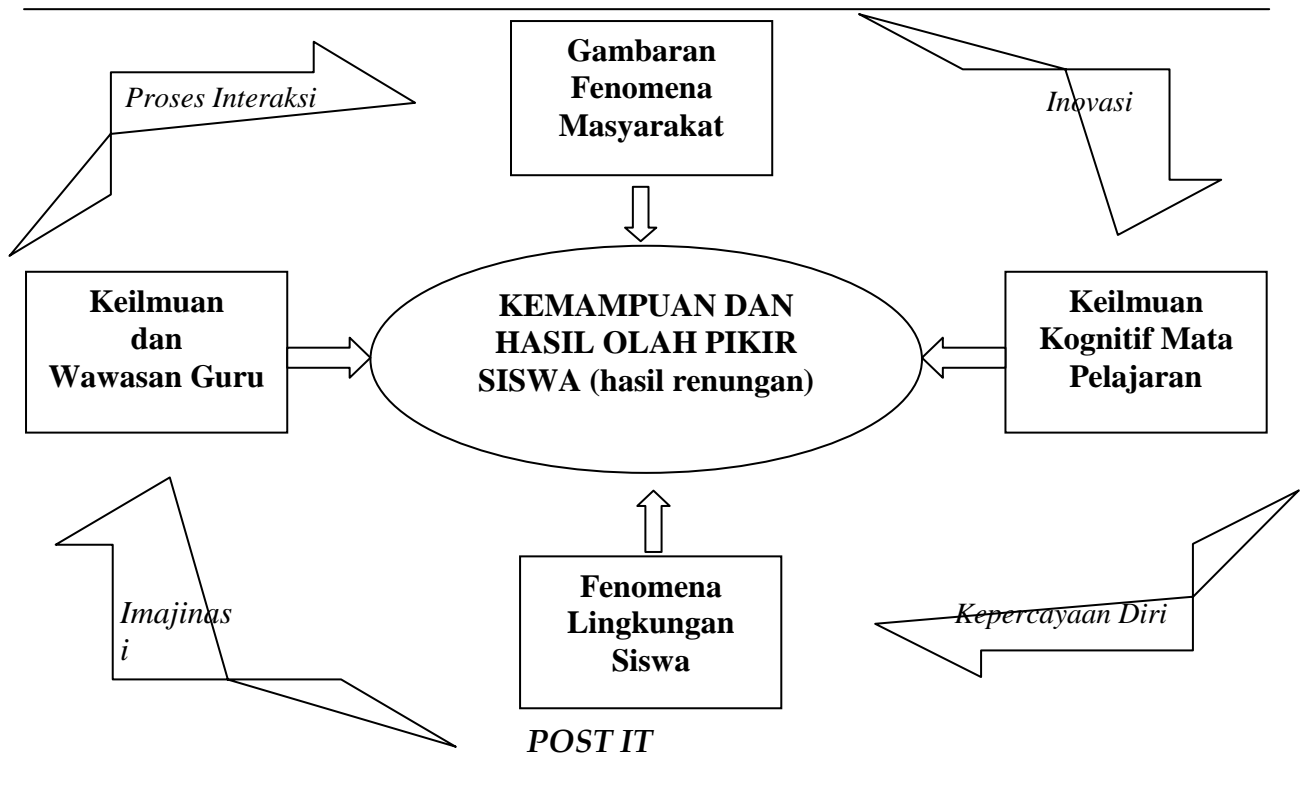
Proses Interaksi

Gambaran Fenomena Masyarakat

Inovasi

Keilmuan dan Wawasan Guru

KEMAMPUAN DAN HASIL OLAH PIKIR SISWA (hasil renungan)

Keilmuan Kognitif Mata Pelajaran

Imajinas i

Fenomena Lingkungan Siswa

Kepercayaan Diri

POST IT